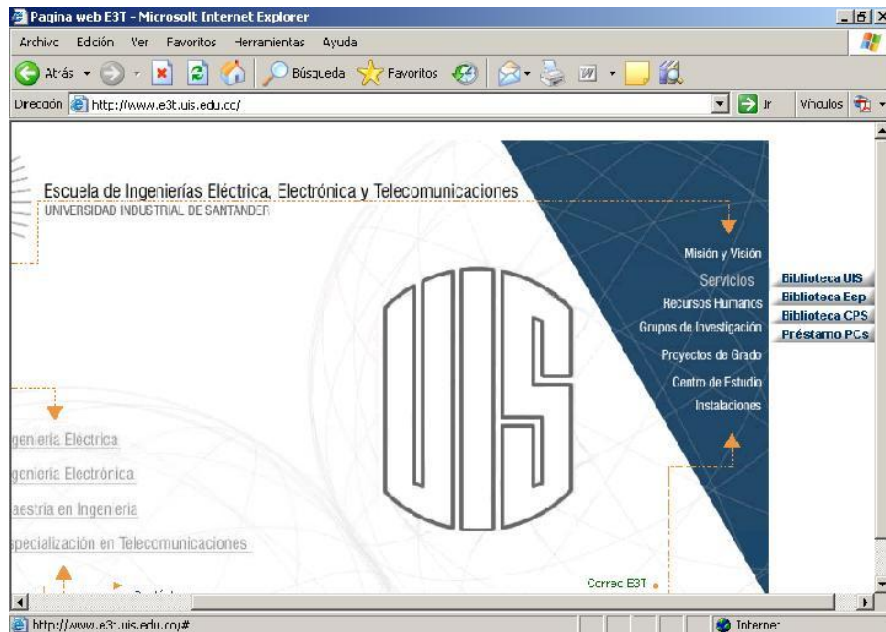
Pagina web E3T - Microsoft Internet Explorer

Archivo Edición Ver Favoritos Herramientas Ayuda

Atrás Búsqueda Favoritos

Dirección http://www.e3t.uis.edu.co/ Ir Vínculos

Escuela de Ingenierías Eléctrica, Electrónica y Telecomunicaciones
UNIVERSIDAD INDUSTRIAL DE SANTANDER

Misión y Visión
Servicios
Recursos Humanos
Grupos de Investigación
Proyectos de Grado
Centro de Estudio
Instalaciones

Biblioteca UIS
Biblioteca Eep
Biblioteca CPS
Préstamo PCs

UIS

geniería Eléctrica
geniería Electrónica
aestría en Ingeniería
specialización en Telecomunicaciones

Correo E3T

http://www.e3t.uis.edu.co/#

Internet